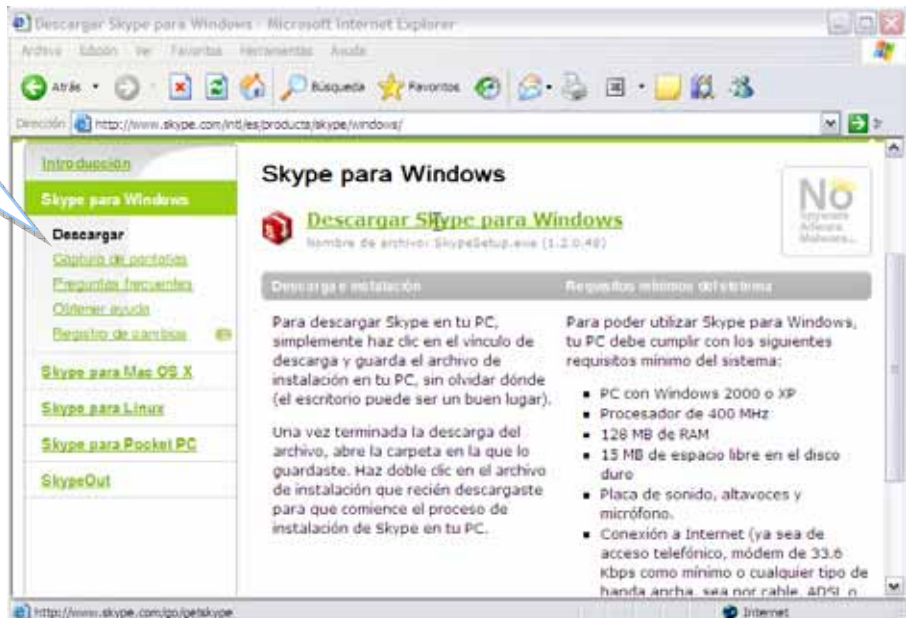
Descargar Skype para Windows - Microsoft Internet Explorer

Archivo Edición Ver Favoritos Herramientas Ayuda

Atrás Búsqueda Favoritos

Dirección http://www.skype.com/intl/es/products/skype/windows/

Introducción

Skype para Windows

Descargar

Captura de pantallas

Preguntas frecuentes

Obtener ayuda

Registro de cambios

Skype para Mac OS X

Skype para Linux

Skype para Pocket PC

SkypeOut

Skype para Windows

Descargar Skype para Windows

Nombre de archivo: SkypeSetup.exe (1.2.0.48)

No Spyware Adware Malware

Descarga e instalación

Para descargar Skype en tu PC, simplemente haz clic en el vínculo de descarga y guarda el archivo de instalación en tu PC, sin olvidar dónde (el escritorio puede ser un buen lugar).

Una vez terminada la descarga del archivo, abre la carpeta en la que lo guardaste. Haz doble clic en el archivo de instalación que recién descargaste para que comience el proceso de instalación de Skype en tu PC.

Requisitos mínimos del sistema

Para poder utilizar Skype para Windows, tu PC debe cumplir con los siguientes requisitos mínimo del sistema:

- PC con Windows 2000 o XP
- Procesador de 400 MHz
- 128 MB de RAM
- 15 MB de espacio libre en el disco duro
- Placa de sonido, altavoces y micrófono.
- Conexión a Internet (ya sea de acceso telefónico, módem de 33.6 Kbps como mínimo o cualquier tipo de banda ancha, sea por cable, ADSL o

http://www.skype.com/go/getskype

Internet